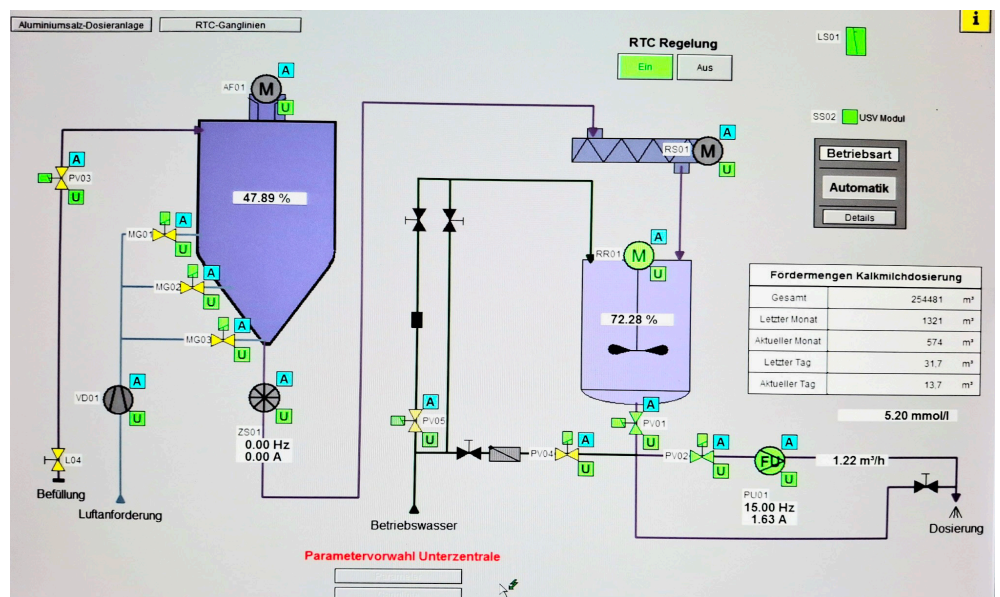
Aluminiumsalz-Dosieranlage
RTC-Ganglinien
i

RTC Regelung
Ein
Aus

LS01

SS02 USV Modul

AF01 M A U

PV03 A U

47.89 %

MG01 A U
MG02 A U
MG03 A U

VD01 A U

A U
ZS01
0.00 Hz
0.00 A

L04
Befüllung
Luftanforderung

RS01 M A U

RR01 M A U

72.28 %

Betriebsart
Automatik
Details

| Fordermengen Kalkmilchdosierung | | |
|---|---|---|
| Gesamt | 254481 | m³ |
| Letzter Monat | 1321 | m³ |
| Aktueller Monat | 574 | m³ |
| Letzter Tag | 31.7 | m³ |
| Aktueller Tag | 13.7 | m³ |

5.20 mmol/l

PV05 A U

PV04 A U

PV01 A U

PV02 A U

FU A U
1.22 m³/h

PU01
15.00 Hz
1.63 A

Betriebswasser

Dosierung

Parametervorwahl Unterzentrale